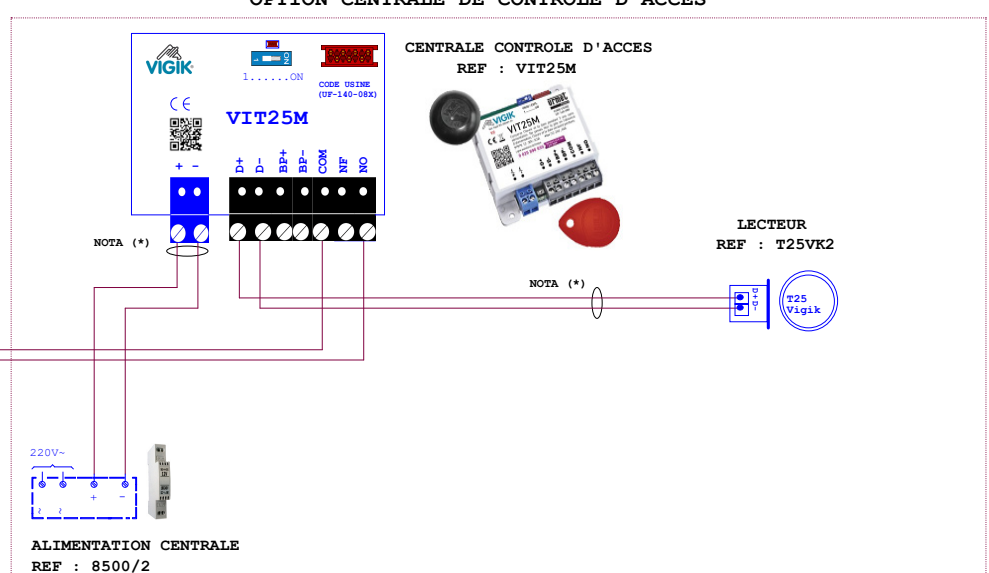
OPTION CENTRALE DE CONTROLE D'ACCES

VIGIK

1.......ON

CODE USINE (UF-140-08X)

CE

VIT25M

+ -

D+ D- BP+ BP- COM NF NO

NOTA (*)

CENTRALE CONTROLE D'ACCES
REF : VIT25M

VIGIK
VIT25M

LECTEUR
REF : T25VK2

NOTA (*)

D+ D-

T25
Vigik

220V~

+ -

ALIMENTATION CENTRALE
REF : 8500/2